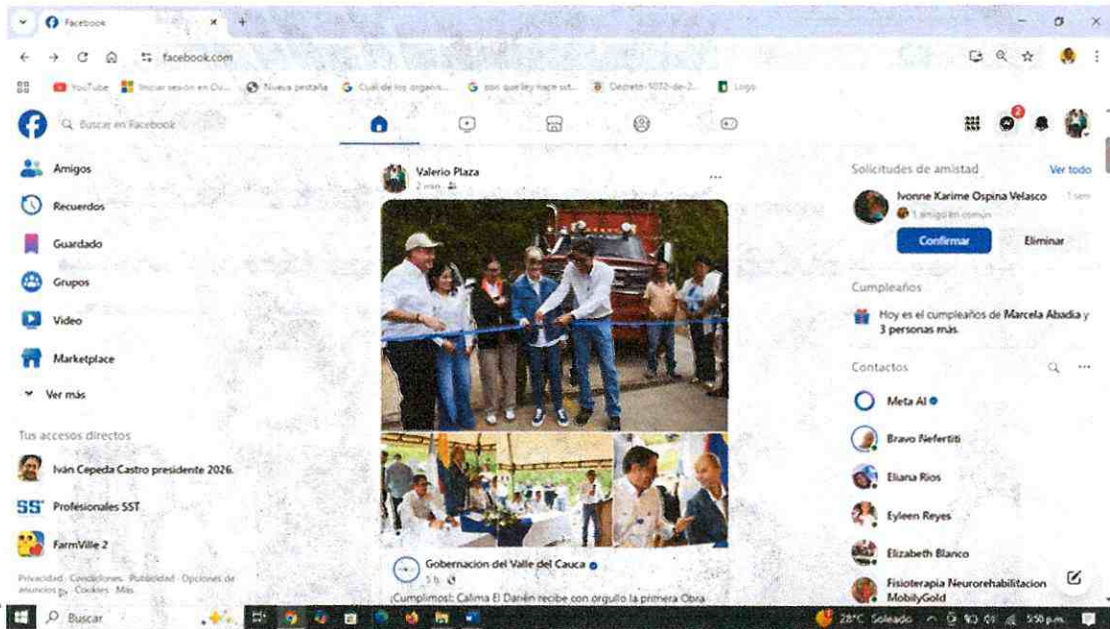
Facebook

facebook.com

YouTube | Iniciar sesión en Ou... | Nueva pestaña | Cuál de los organis... | con que ley hace sst... | Decreto-1072-de-2... | Logo

Buscar en Facebook

2

Amigos
Recuerdos
Guardado
Grupos
Video
Marketplace
Ver más

Tus accesos directos
Iván Cepeda Castro presidente 2026.
Profesionales SST
FarmVille 2

Privacidad · Condiciones · Publicidad · Opciones de anuncios · Cookies · Más

Valerio Plaza
2 min

Gobernacion del Valle del Cauca
5 h
¡Cumplimos!: Calima El Darién recibe con orgullo la primera Obra

Solicitudes de amistad
Ver todo
Ivonne Karime Ospina Velasco
1 sem
1 amigo en común
Confirmar
Eliminar

Cumpleaños
Hoy es el cumpleaños de Marcela Abadia y 3 personas más.

Contactos
Meta AI
Bravo Nefertiti
Eliana Rios
Eyleen Reyes
Elizabeth Blanco
Fisioterapia Neurorehabilitacion MobilyGold

Buscar
28°C Soleado
5:50 p.m.